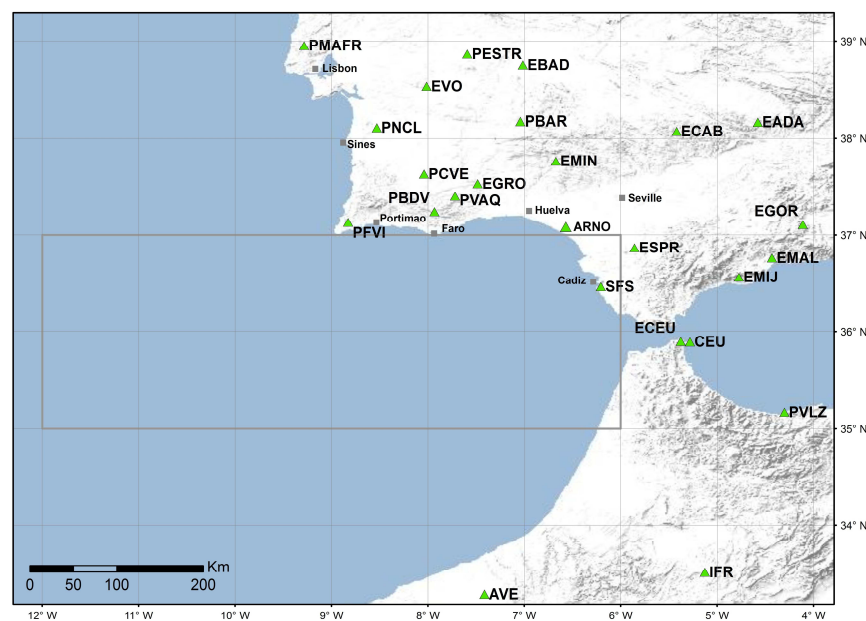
PMAFR
Lisbon
PESTR
EBAD
EVO
PNCL
Sines
PBAR
ECAB
EADA
EMIN
PCVE
EGRO
Seville
PBDV
PVAQ
Huelva
Portimao
PFVI
Faro
ARNO
EGOR
ESPR
EMAL
Cadiz
SFS
EMIJ
ECEU
CEU
PVLZ
IFR
AVE
Km
0 50 100 200
39° N
38° N
37° N
36° N
35° N
34° N
12° W
11° W
10° W
9° W
8° W
7° W
6° W
5° W
4° W